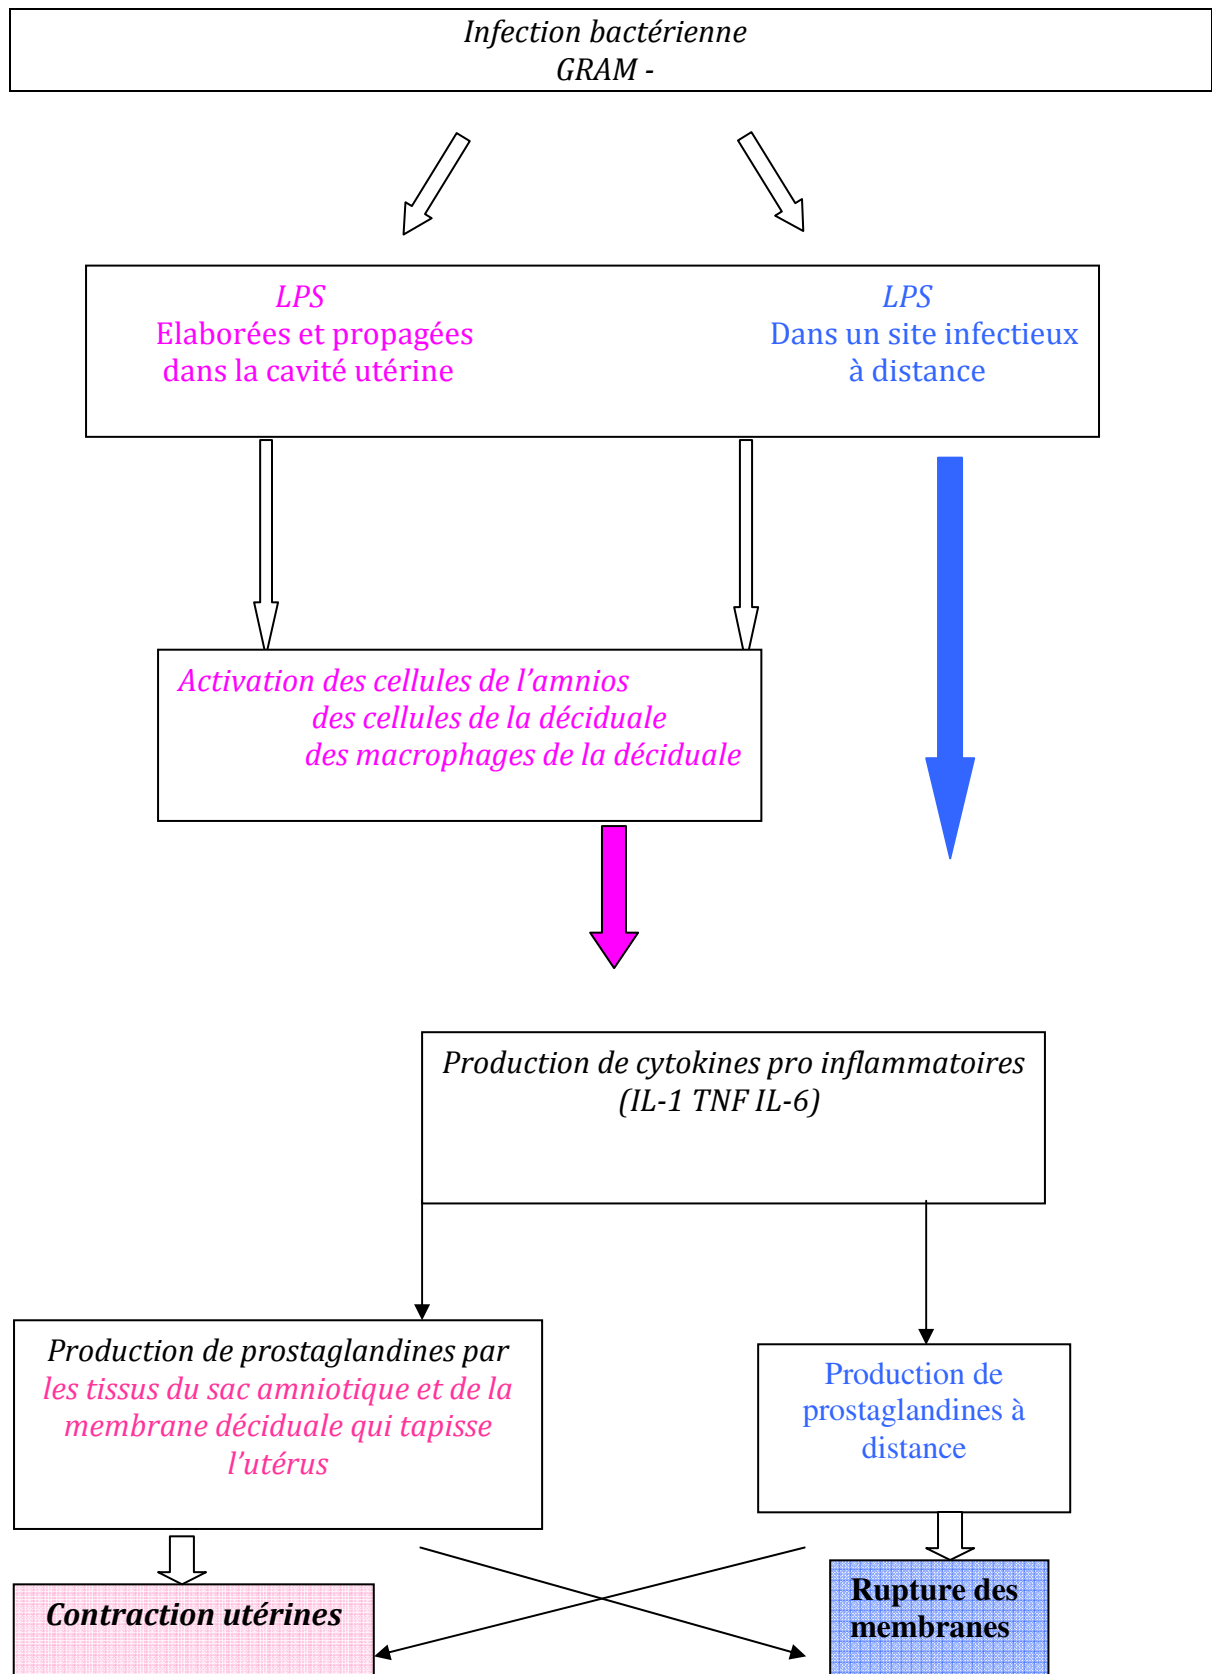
Infection bactérienne
GRAM -

LPS
Elaborées et propagées
dans la cavité utérine

LPS
Dans un site infectieux
à distance

Activation des cellules de l'amnios
des cellules de la déciduale
des macrophages de la déciduale

Production de cytokines pro inflammatoires
(IL-1 TNF IL-6)

Production de prostaglandines par les tissus du sac amniotique et de la membrane déciduale qui tapisse l'utérus

Production de prostaglandines à distance

Contraction utérines

Rupture des membranes